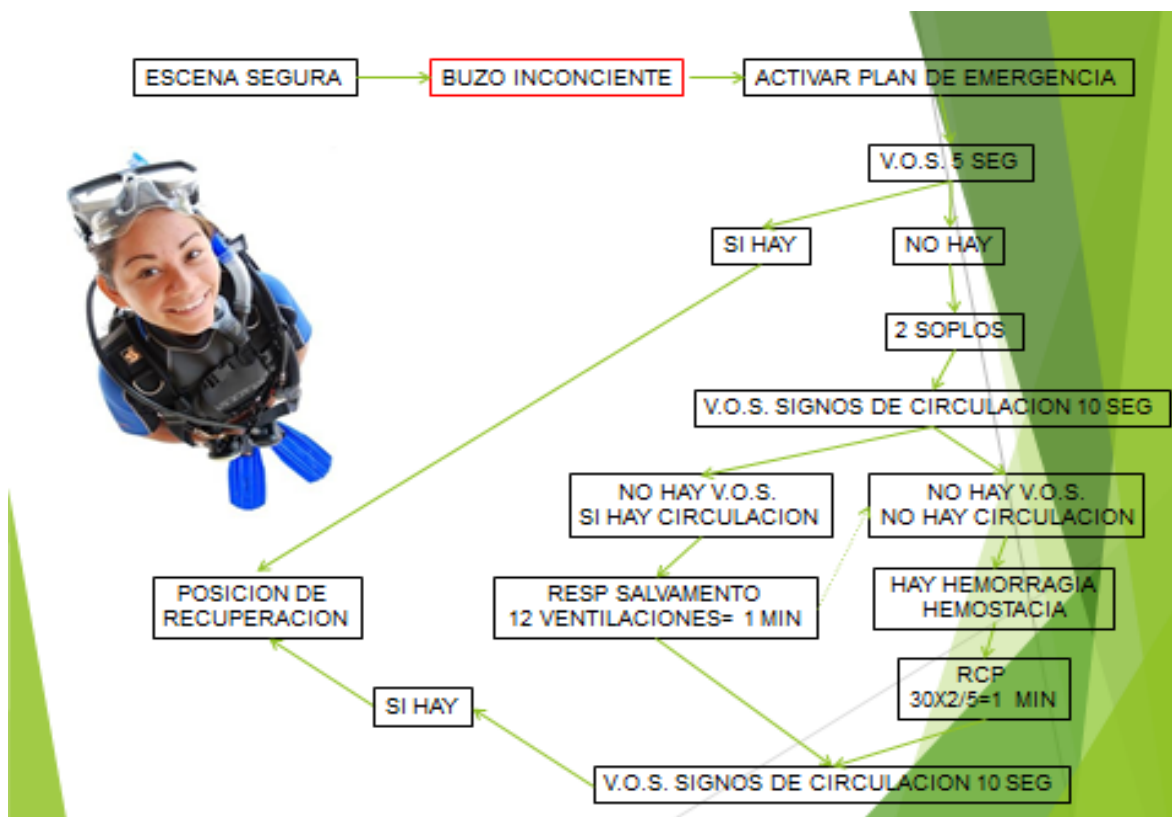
ESCENA SEGURA

BUZO INCONCIENTE

ACTIVAR PLAN DE EMERGENCIA

V.O.S. 5 SEG

SI HAY

NO HAY

2 SOPLOS

V.O.S. SIGNOS DE CIRCULACION 10 SEG

NO HAY V.O.S.
SI HAY CIRCULACION

NO HAY V.O.S.
NO HAY CIRCULACION

POSICION DE
RECUPERACION

RESP SALVAMENTO
12 VENTILACIONES= 1 MIN

HAY HEMORRAGIA
HEMOSTACIA

RCP
30X2/5=1 MIN

SI HAY

V.O.S. SIGNOS DE CIRCULACION 10 SEG